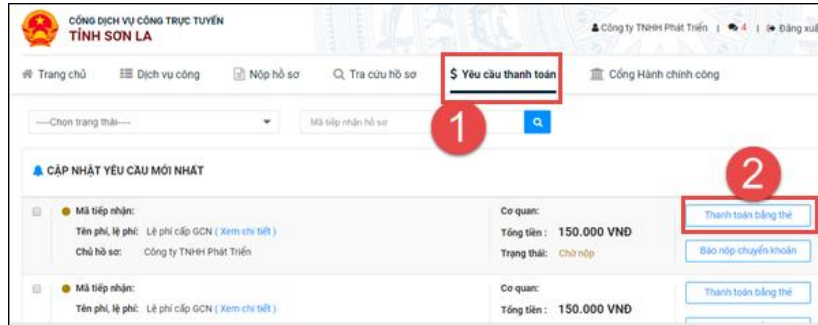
CỔNG DỊCH VỤ CÔNG TRỰC TUYẾN
TỈNH SƠN LA

Công ty TNHH Phát Triển | 4 | Đăng xuất

Trang chủ | Dịch vụ công | Nộp hồ sơ | Tra cứu hồ sơ | $ Yêu cầu thanh toán | Cổng Hành chính công

----Chọn trạng thái----

Mã tiếp nhận hồ sơ

1

2

CẬP NHẬT YÊU CẦU MỚI NHẤT

Mã tiếp nhận:
Tên phí, lệ phí: Lệ phí cấp GCN ( Xem chi tiết )
Chủ hồ sơ: Công ty TNHH Phát Triển

Cơ quan:
Tổng tiền: 150.000 VNĐ
Trạng thái: Chờ nộp

Thanh toán bằng thẻ
Báo nộp chuyển khoản

Mã tiếp nhận:
Tên phí, lệ phí: Lệ phí cấp GCN ( Xem chi tiết )

Cơ quan:
Tổng tiền: 150.000 VNĐ

Thanh toán bằng thẻ